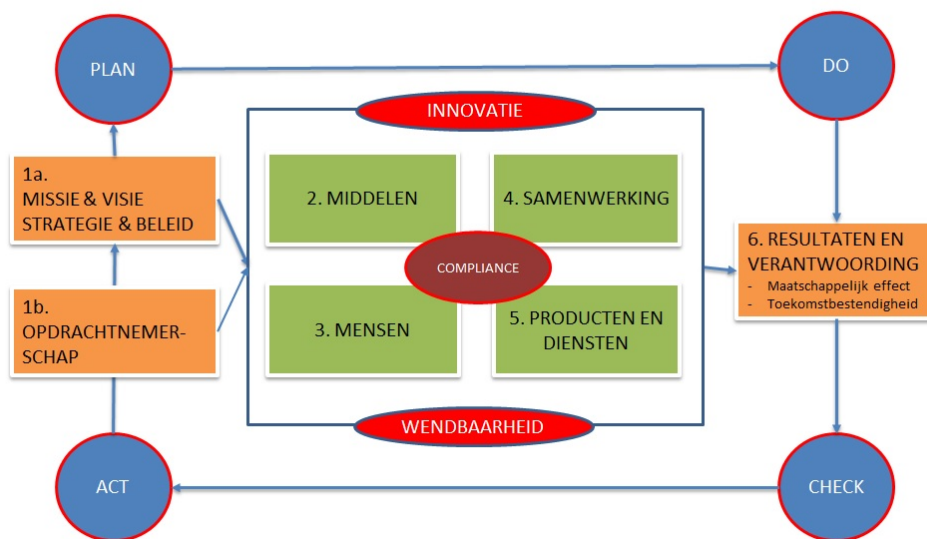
PLAN

DO

INNOVATIE

1a.
MISSIE & VISIE
STRATEGIE & BELEID

2. MIDDELEN

4. SAMENWERKING

COMPLIANCE

6. RESULTATEN EN VERANTWOORDING
- Maatschappelijk effect
- Toekomstbestendigheid

1b.
OPDRACHTNEMERSCHAP

3. MENSEN

5. PRODUCTEN EN DIENSTEN

WENDBAARHEID

ACT

CHECK